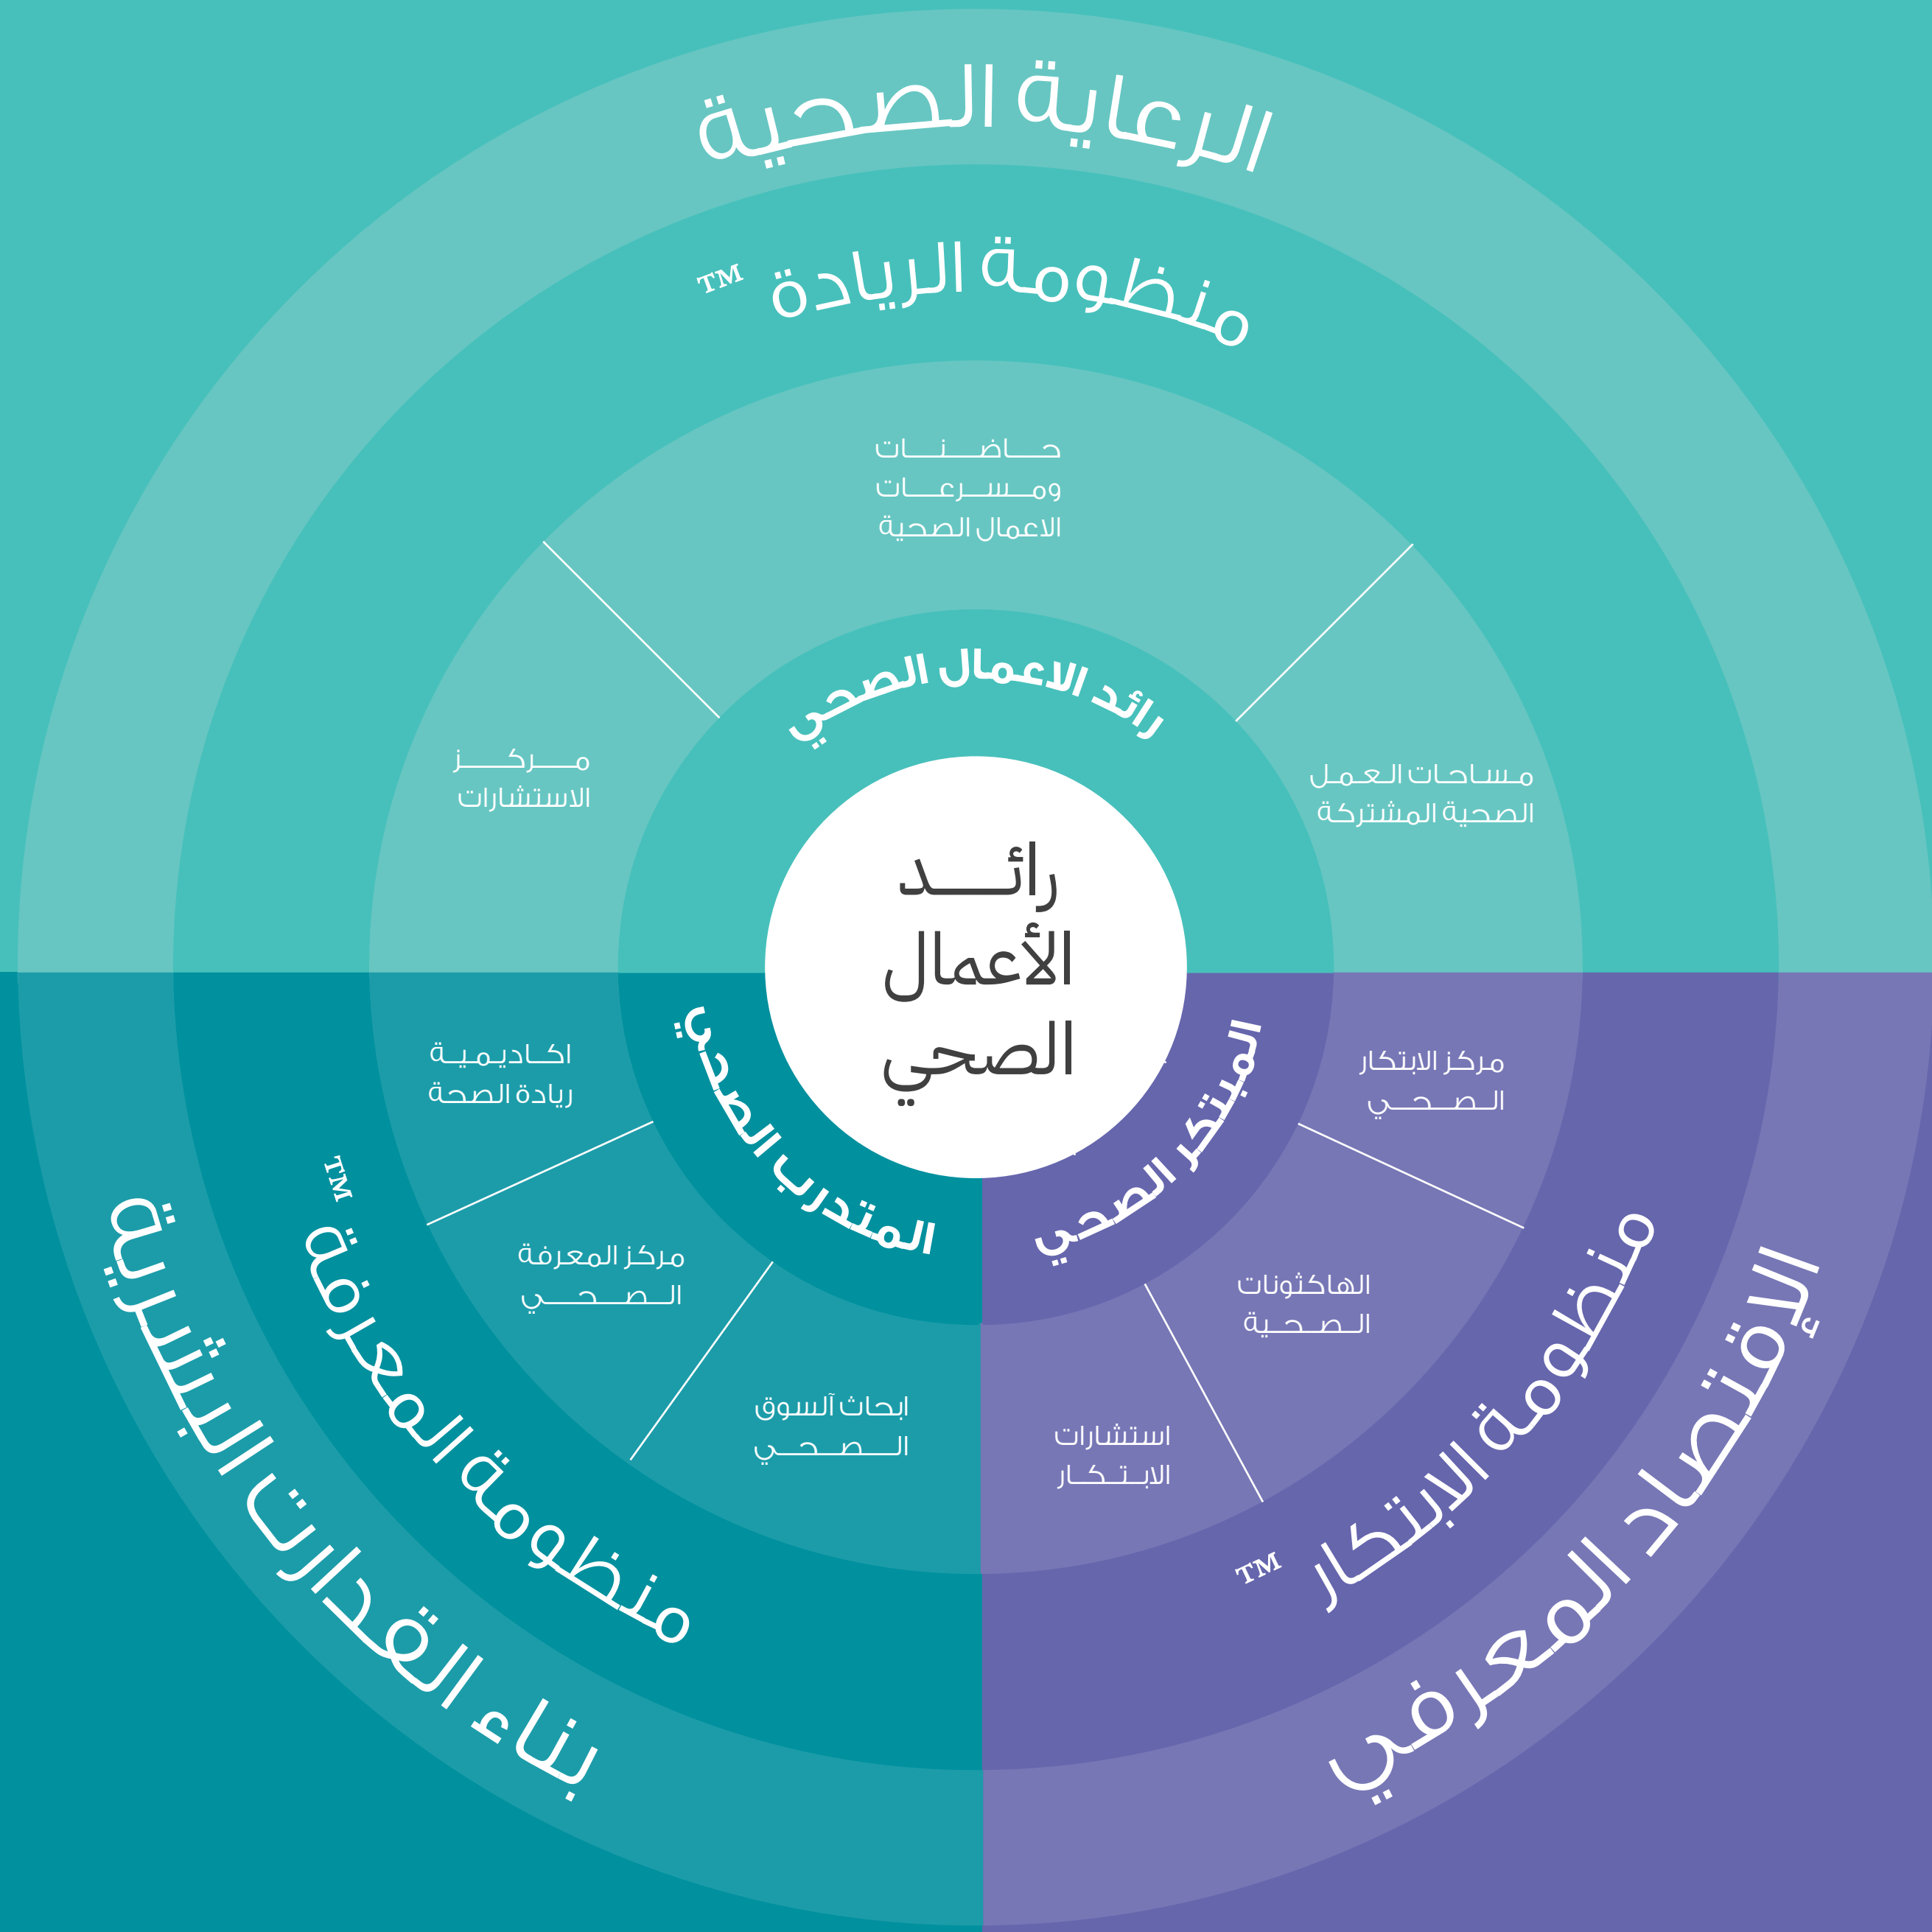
الرعاية الصحية

منظومة الريادة ™

حـــاضـــنـــات ومـــســـرعـــات الاعمال الصحية

رائد الاعمال الصحي

مـــركـــز الاستشارات

مـساحـات الـعـمـل الصحية المشتركة

رائـــد الأعمال الصحي

اكـاديـمـيـة ريادة الصحة

المتدرب الصحي

المبتكر الصحي

مركز الابتكار الـصـحـي

مركز المعرفة الـصـحـي

الهاكثونات الـصـحـيـة

ابحاث آلسوق الـصـحـي

استشارات الابـتـكـار

منظومة المعرفة ™

منظومة الابتكار ™

بناء القدارت البشرية

الإقتصاد المعرفي